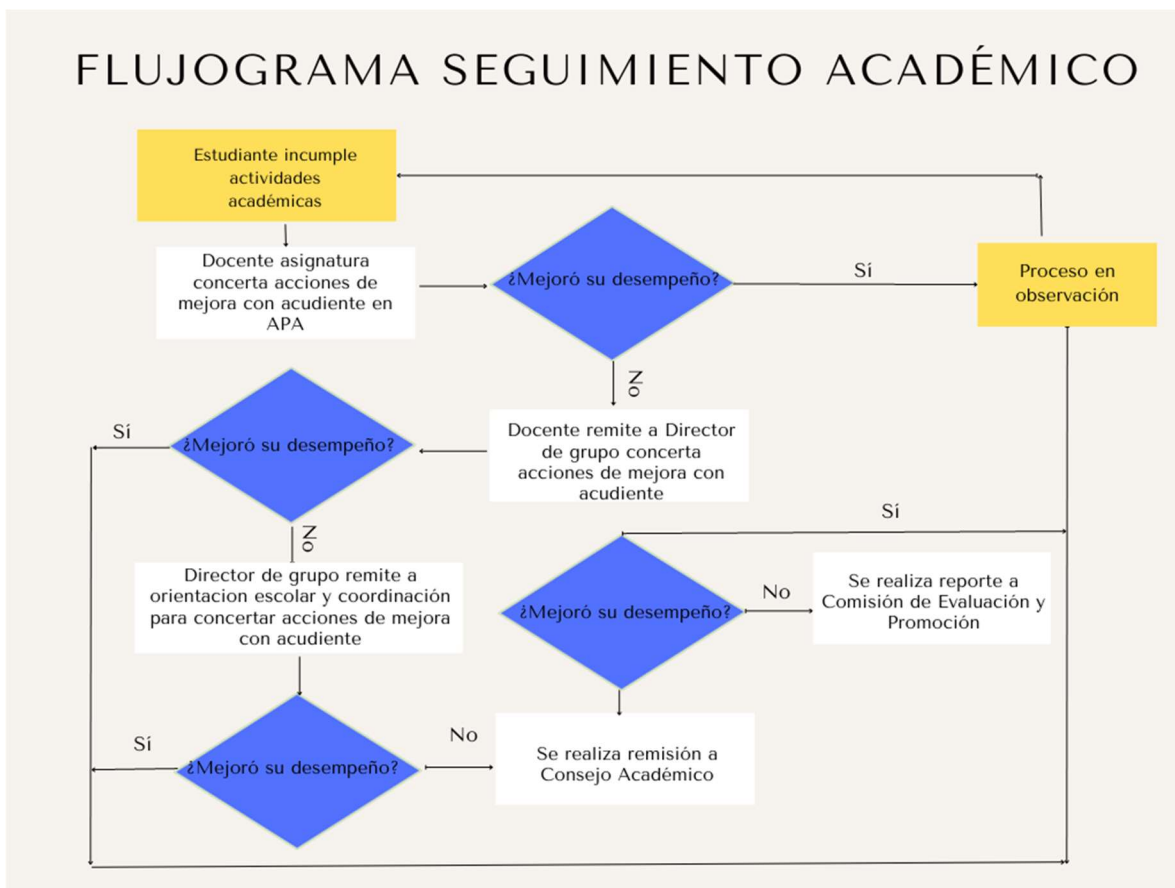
FLUJOGRAMA SEGUIMIENTO ACADÉMICO

Estudiante incumple actividades académicas

Docente asignatura concerta acciones de mejora con acudiente en APA

¿Mejoró su desempeño?

Sí

Proceso en observación

No

Docente remite a Director de grupo concerta acciones de mejora con acudiente

Sí

¿Mejoró su desempeño?

No

Director de grupo remite a orientacion escolar y coordinación para concertar acciones de mejora con acudiente

Sí

¿Mejoró su desempeño?

No

Se realiza reporte a Comisión de Evaluación y Promoción

Sí

¿Mejoró su desempeño?

No

Se realiza remisión a Consejo Académico